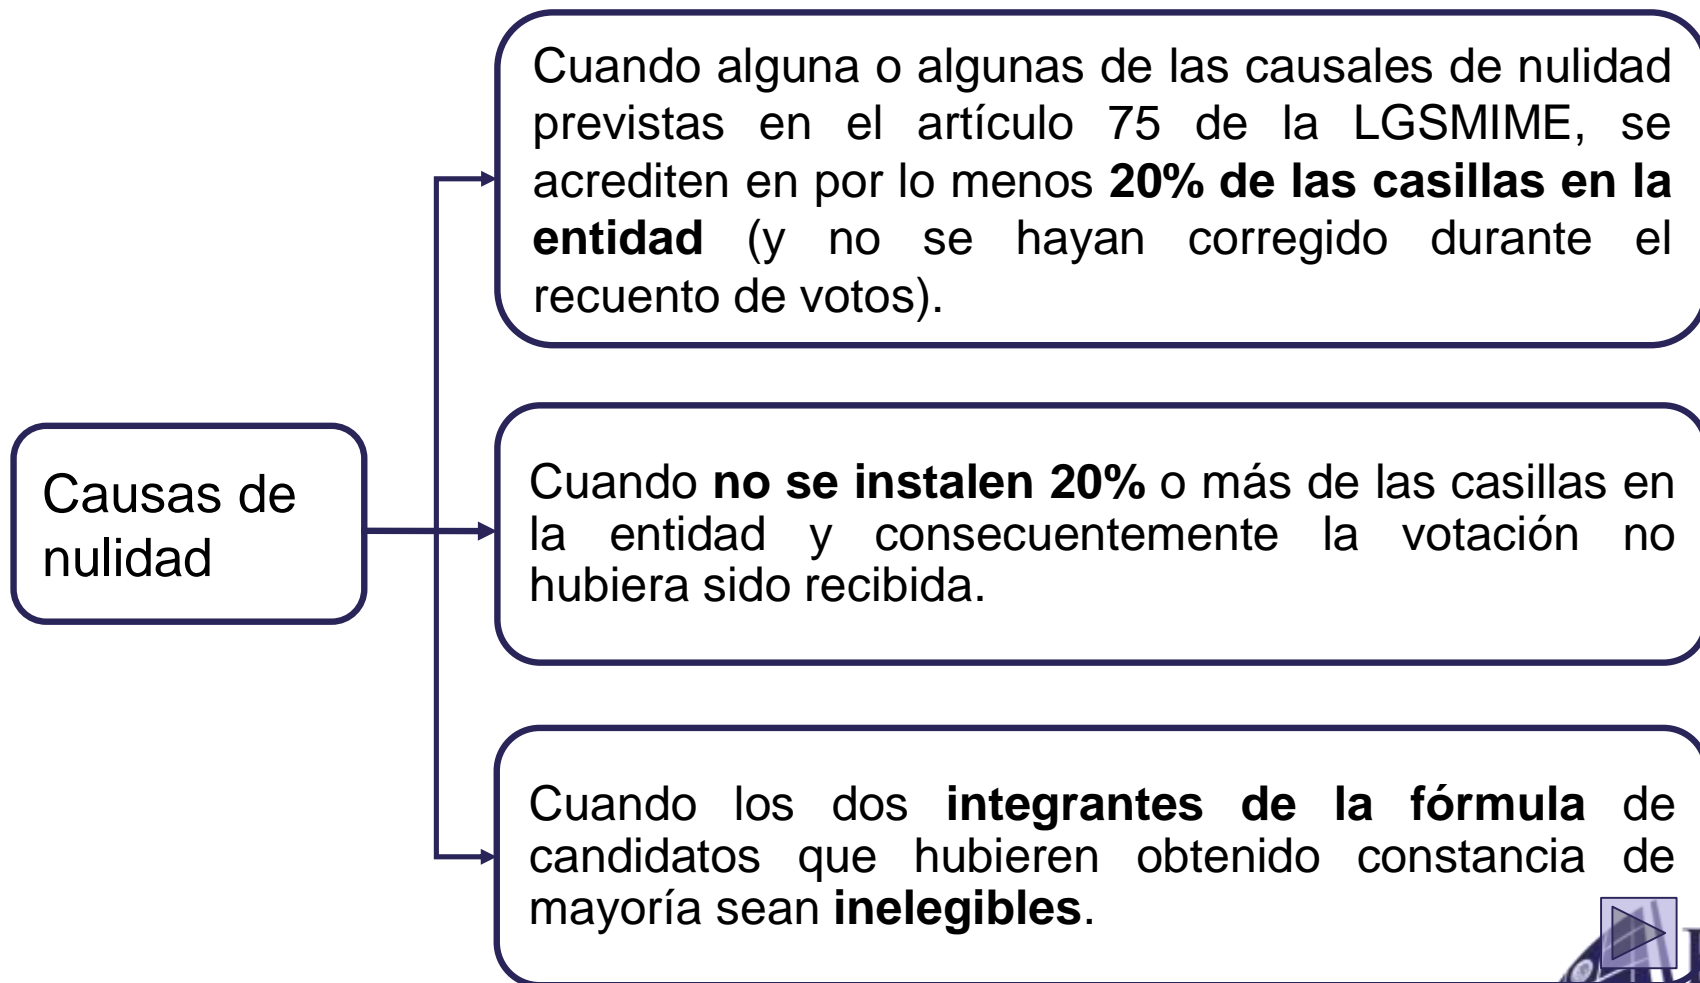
Causas de nulidad

Cuando alguna o algunas de las causales de nulidad previstas en el artículo 75 de la LGSMIME, se acrediten en por lo menos **20% de las casillas en la entidad** (y no se hayan corregido durante el recuento de votos).

Cuando **no se instalen 20%** o más de las casillas en la entidad y consecuentemente la votación no hubiera sido recibida.

Cuando los dos **integrantes de la fórmula** de candidatos que hubieren obtenido constancia de mayoría sean **inelegibles**.